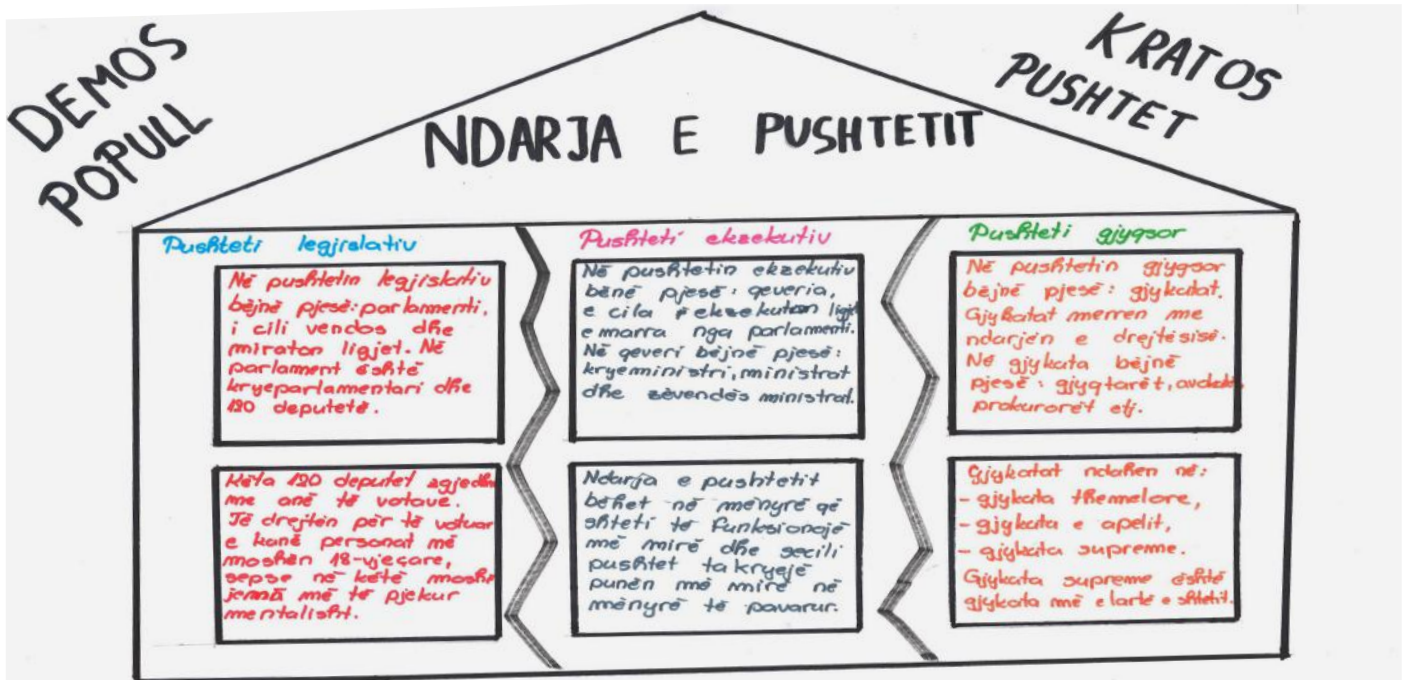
DEMOS
POPULL

NDARJA E PUSHTETIT

KRATOS
PUSHTET

Pushteti legjislativ

Në pushtetin legjislativ bëjnë pjesë: parlamenti, i cili vendos dhe miraton ligjet. Në parlament është kryeparlamentari dhe 120 deputetë.

Këta 120 deputet zgjedhen me anë të votave. Të drejtën për të votuar e kanë personat më moshën 18-vjeçare, sepse në këtë moshë jemnë më të pjekur mentalisht.

Pushteti ekzekutiv

Në pushtetin ekzekutiv bënë pjesë: qeveria, e cila i ekzekuton ligjet e marra nga parlamenti. Në qeveri bëjnë pjesë: kryeministri, ministrat dhe zëvendës ministrat.

Ndarja e pushtetit bëhet në mënyrë që shteti të funksionojë më mirë dhe secili pushtet ta kryejë punën më mirë në mënyrë të pavarur.

Pushteti gjyqsor

Në pushtetin gjyqsor bëjnë pjesë: gjykatat. Gjykatat merren me ndarjen e drejtësisë. Në gjykata bëjnë pjesë: gjyqtarët, avokatët, prokurorët etj.

Gjykatat ndahen në:
- gjykata themelore,
- gjykata e apelit,
- gjykata supreme.
Gjykata supreme është gjykata më e lartë e shtetit.